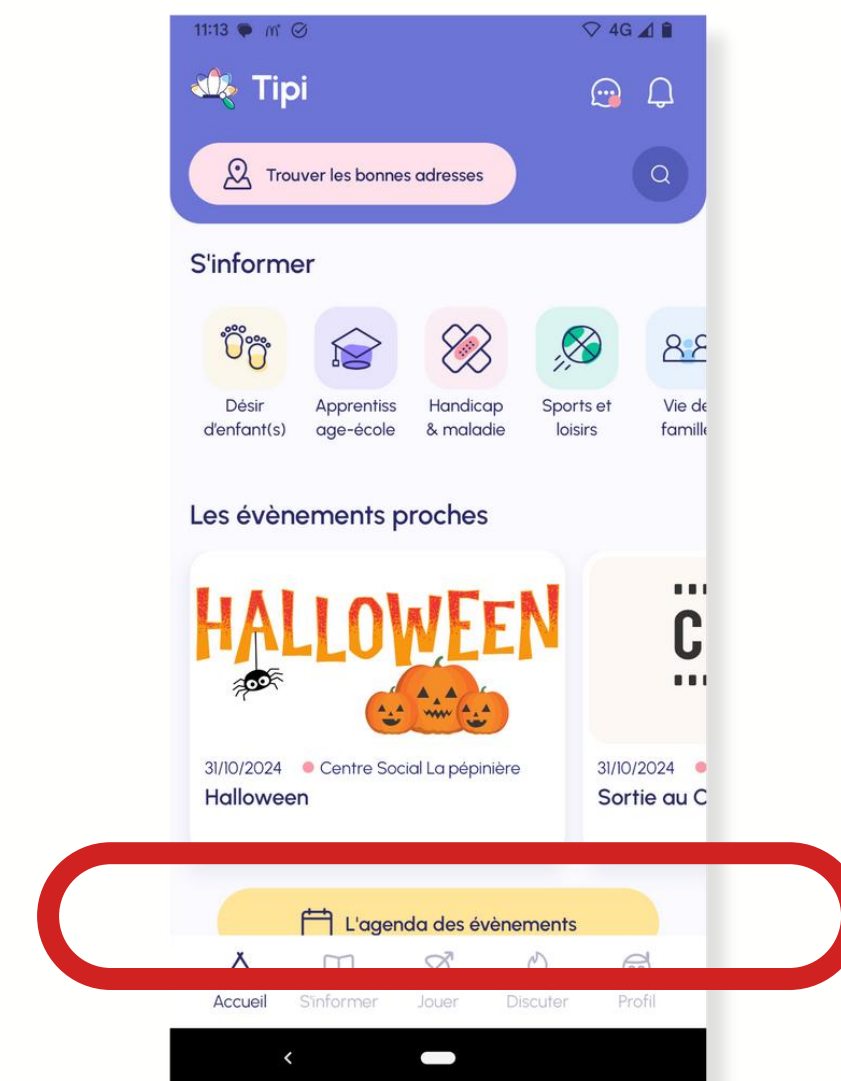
11:13 4G

Tipi

Trouver les bonnes adresses

S'informer

Désir d'enfant(s)

Apprentiss age-école

Handicap & maladie

Sports et loisirs

Vie de famill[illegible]

Les évènements proches

HALLOWEEN

31/10/2024 Centre Social La pépinière

Halloween

C

31/10/2024

Sortie au C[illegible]

L'agenda des évènements

Accueil S'informer Jouer Discuter Profil